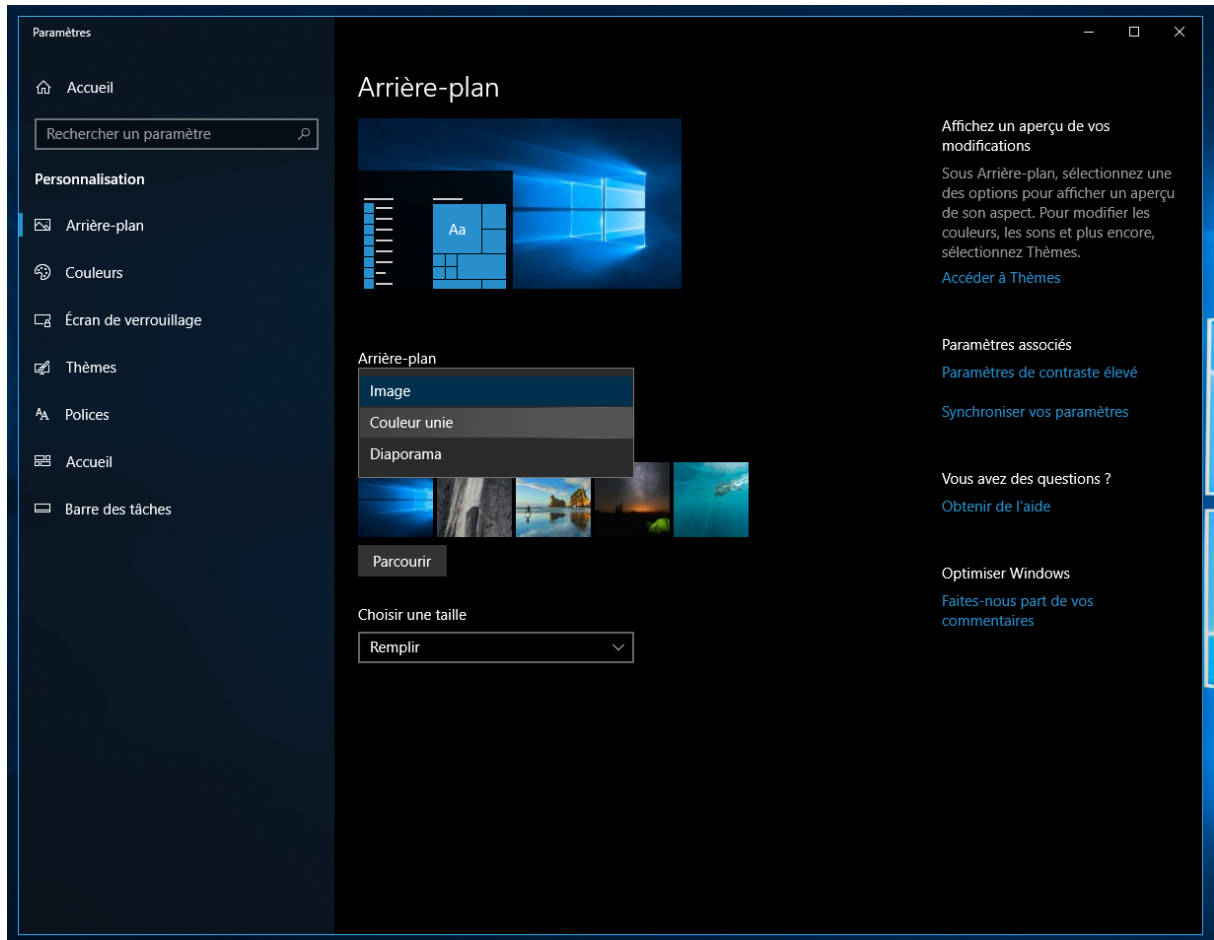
Paramètres

Accueil

Rechercher un paramètre

Personnalisation

Arrière-plan

Couleurs

Écran de verrouillage

Thèmes

Polices

Accueil

Barre des tâches

Arrière-plan

Aa

Arrière-plan

Image

Couleur unie

Diaporama

Parcourir

Choisir une taille

Remplir

Affichez un aperçu de vos modifications

Sous Arrière-plan, sélectionnez une des options pour afficher un aperçu de son aspect. Pour modifier les couleurs, les sons et plus encore, sélectionnez Thèmes.

Accéder à Thèmes

Paramètres associés

Paramètres de contraste élevé

Synchroniser vos paramètres

Vous avez des questions ?

Obtenir de l'aide

Optimiser Windows

Faites-nous part de vos commentaires